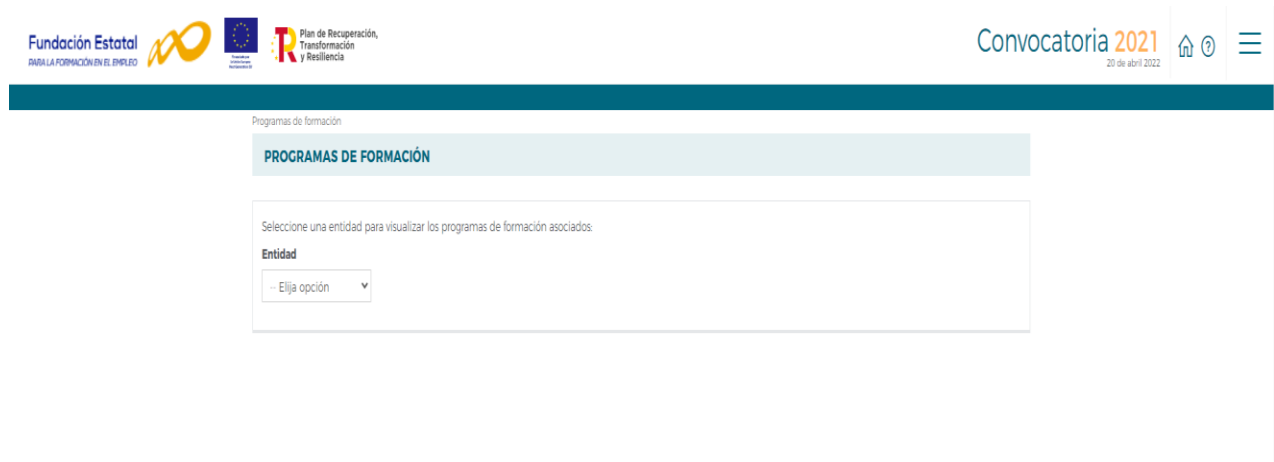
Fundación Estatal
PARA LA FORMACIÓN EN EL EMPLEO

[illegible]

Plan de Recuperación, Transformación y Resiliencia

Convocatoria 2021
20 de abril 2022

Programas de formación

PROGRAMAS DE FORMACIÓN

Seleccione una entidad para visualizar los programas de formación asociados:

Entidad

-- Elija opción